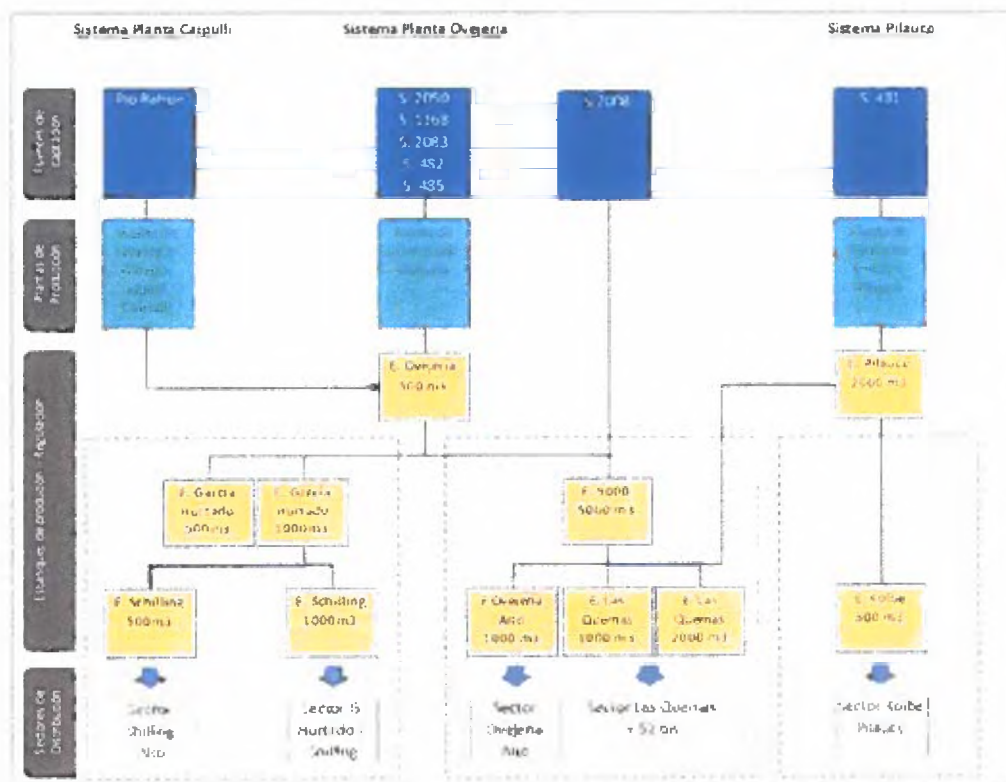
Sistema Planta Caipulli

Sistema Planta Ovejeria

Sistema Pilauco

Fuentes de Captación

Rio Rahue

S. 2050
S. 1168
S. 2083
S. 452
S. 435

S. 2098

S. 431

Plantas de Producción

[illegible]

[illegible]

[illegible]

Estanques de producción - Regulación

E. Ovejeria
500 m3

E. Pilauco
2600 m3

E. Garcia Hurtado 500 m3

E. Garcia Hurtado 1000 m3

E. 5000
5000 m3

E. Schilling
500 m3

E. Schilling
1000 m3

E. Ovejeria Alto
1000 m3

E. Las Quemas
1000 m3

E. Las Quemas
2000 m3

E. Solbe
500 m3

Sectores de Distribución

Sector Schilling Alto

Sector G. Hurtado - Schilling

Sector Ovejeria Alto

Sector Las Quemas + 52 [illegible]

Sector Solbe Pilauco